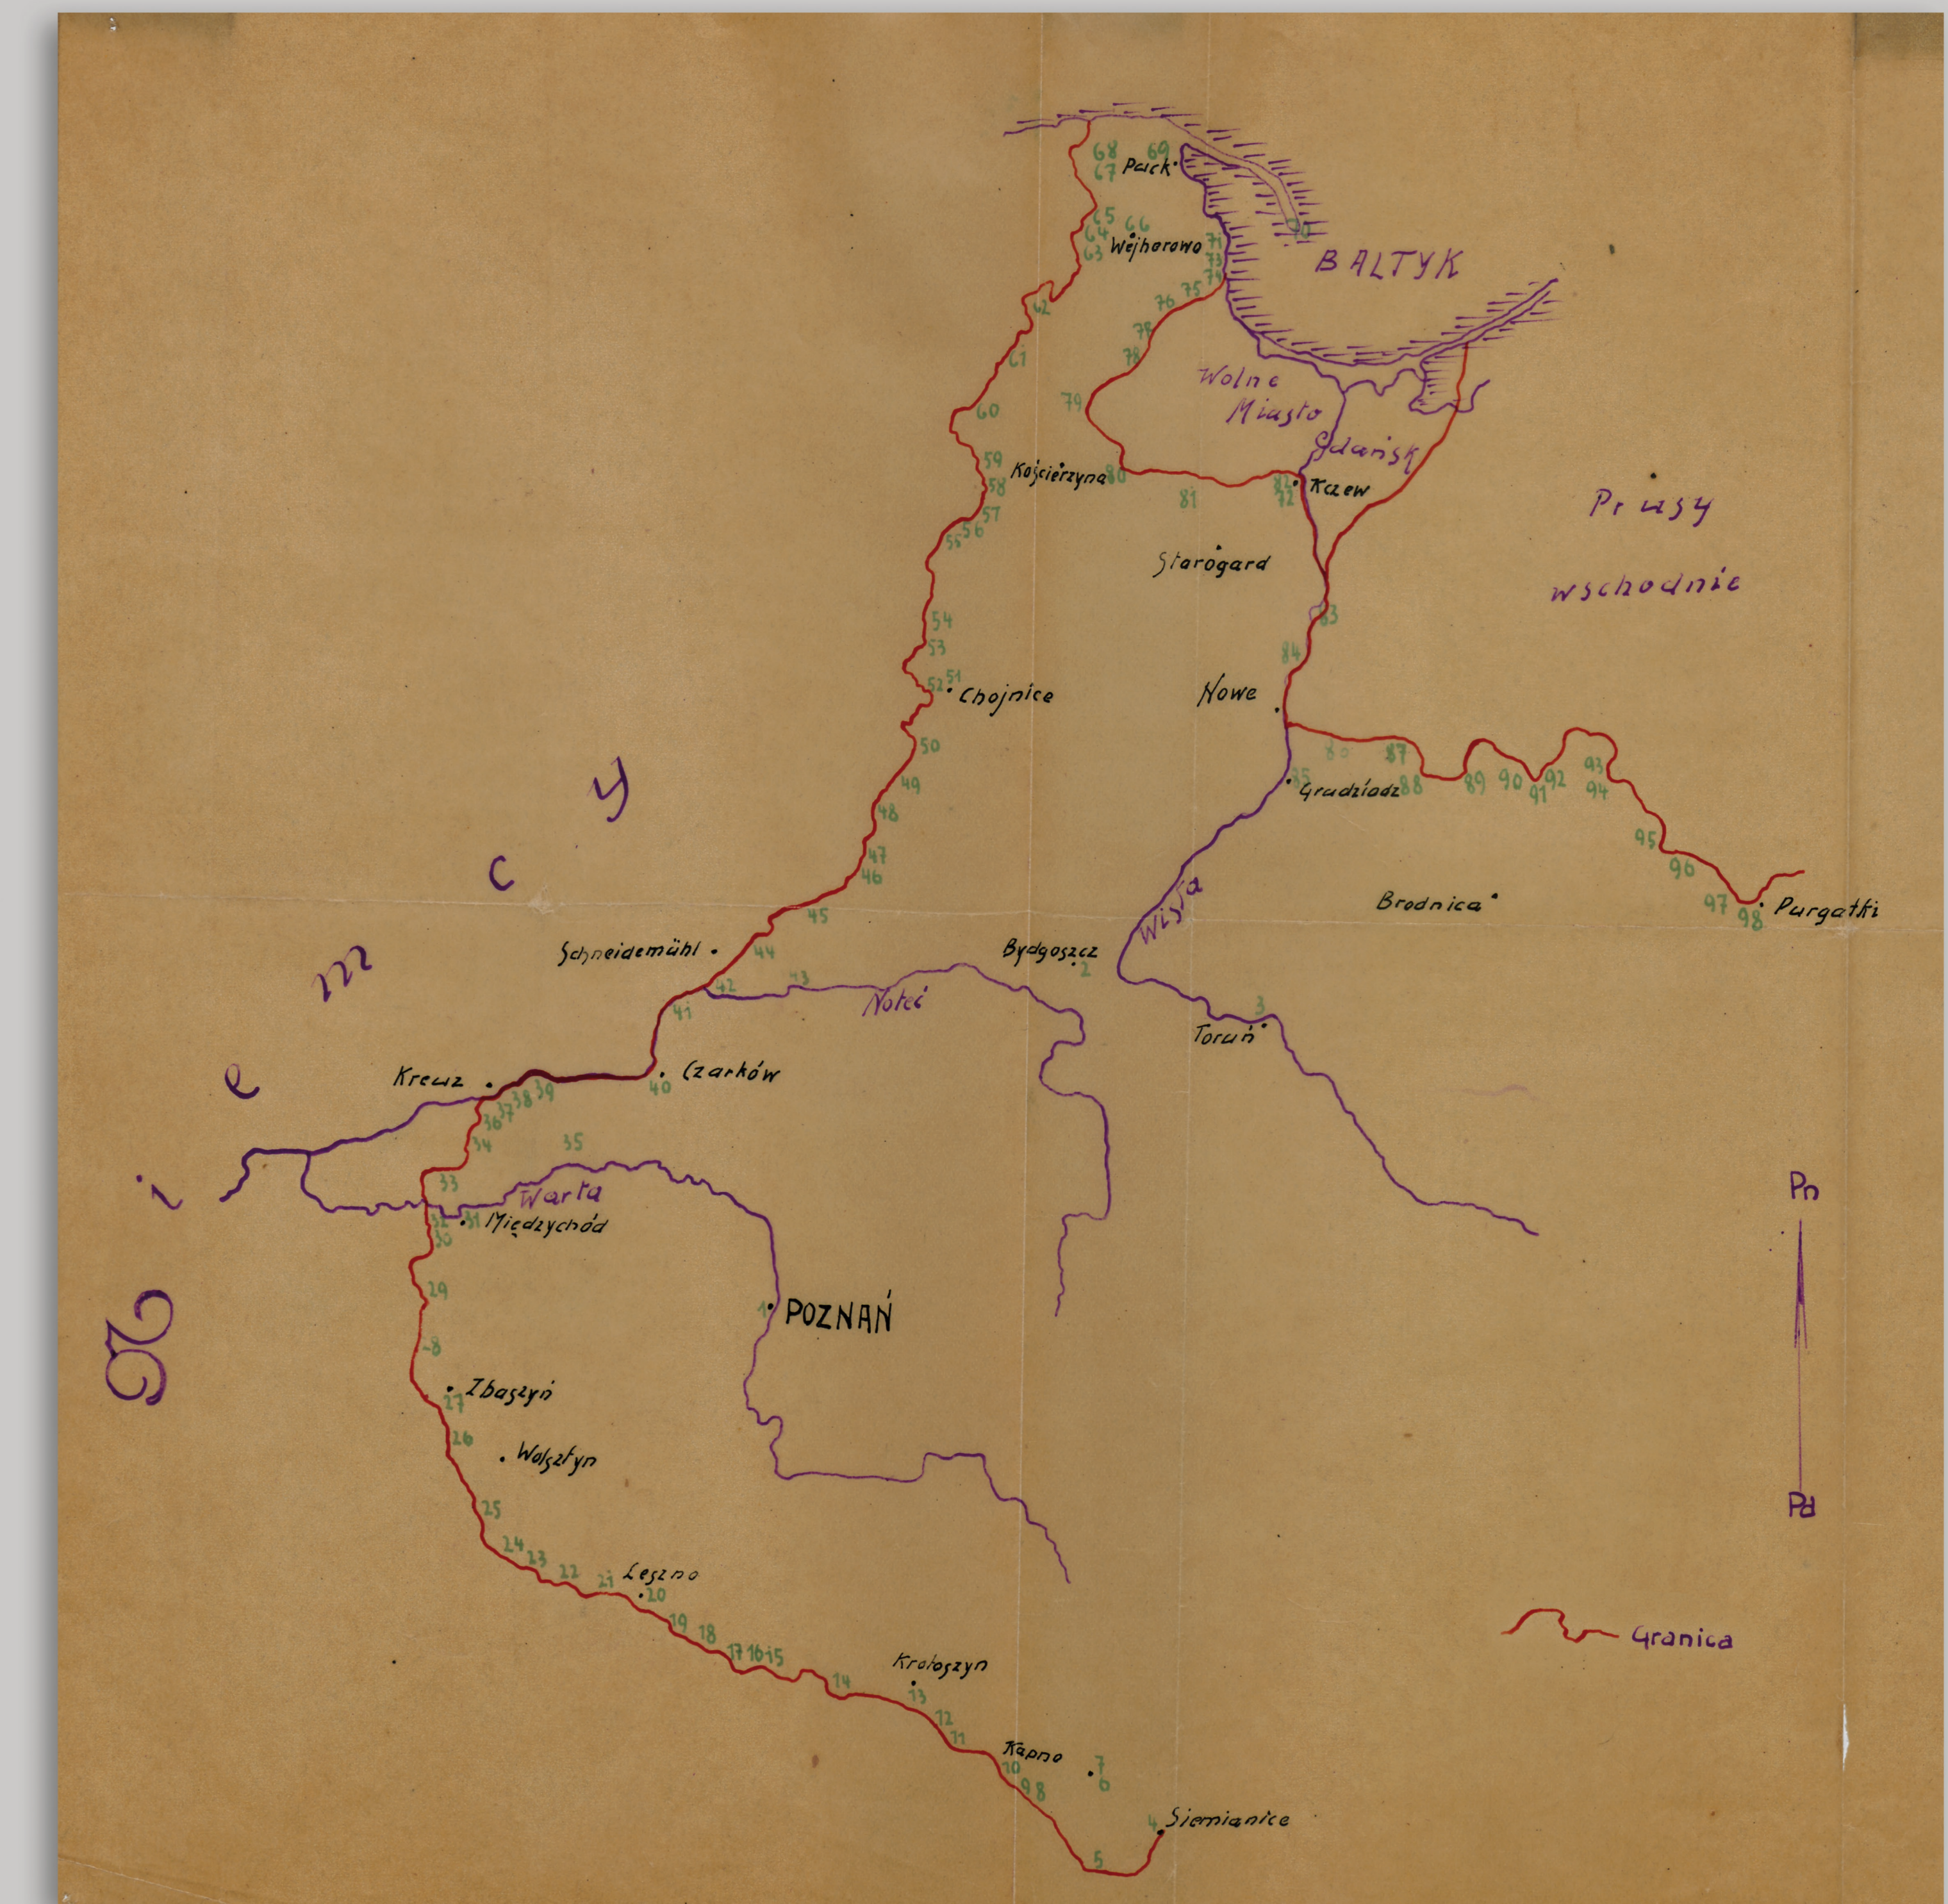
68 69
67 Puck
65 66
64
63 Wejherowo
71
72
73
74
75
76
BALTYK
62
77
78
61
Wolne
79
Miasto
60
Gdańsk
59
Kościerzyna 80
82 Tczew
58
81
83
Prusy
57
56
55
Starogard
wschodnie
83
54
84
53
51
52 Chojnice
Nowe
50
86 87
85
Grudziądz 88
89 90 91 92 93 94
49
48
95
47
96
46
Wisła
Brodnica
97 98 Purgatki
45
Schneidemühl
44
Bydgoszcz
2
43
42
Noteć
41
3
Toruń
Kreuz
Czarków
40
36 37 38 39
35
34
33
Warta
32 31 Międzychód
30
29
1 POZNAŃ
28
Zbąszyń
27
26
Wolsztyn
25
24 23 22 21
Leszno
20
19 18
17 16 15
14
Krotoszyn
13
12
11
Kępno
10
9 8
7
6
4 Siemianice
5
Pn
Pd
Granica
N i e m c y